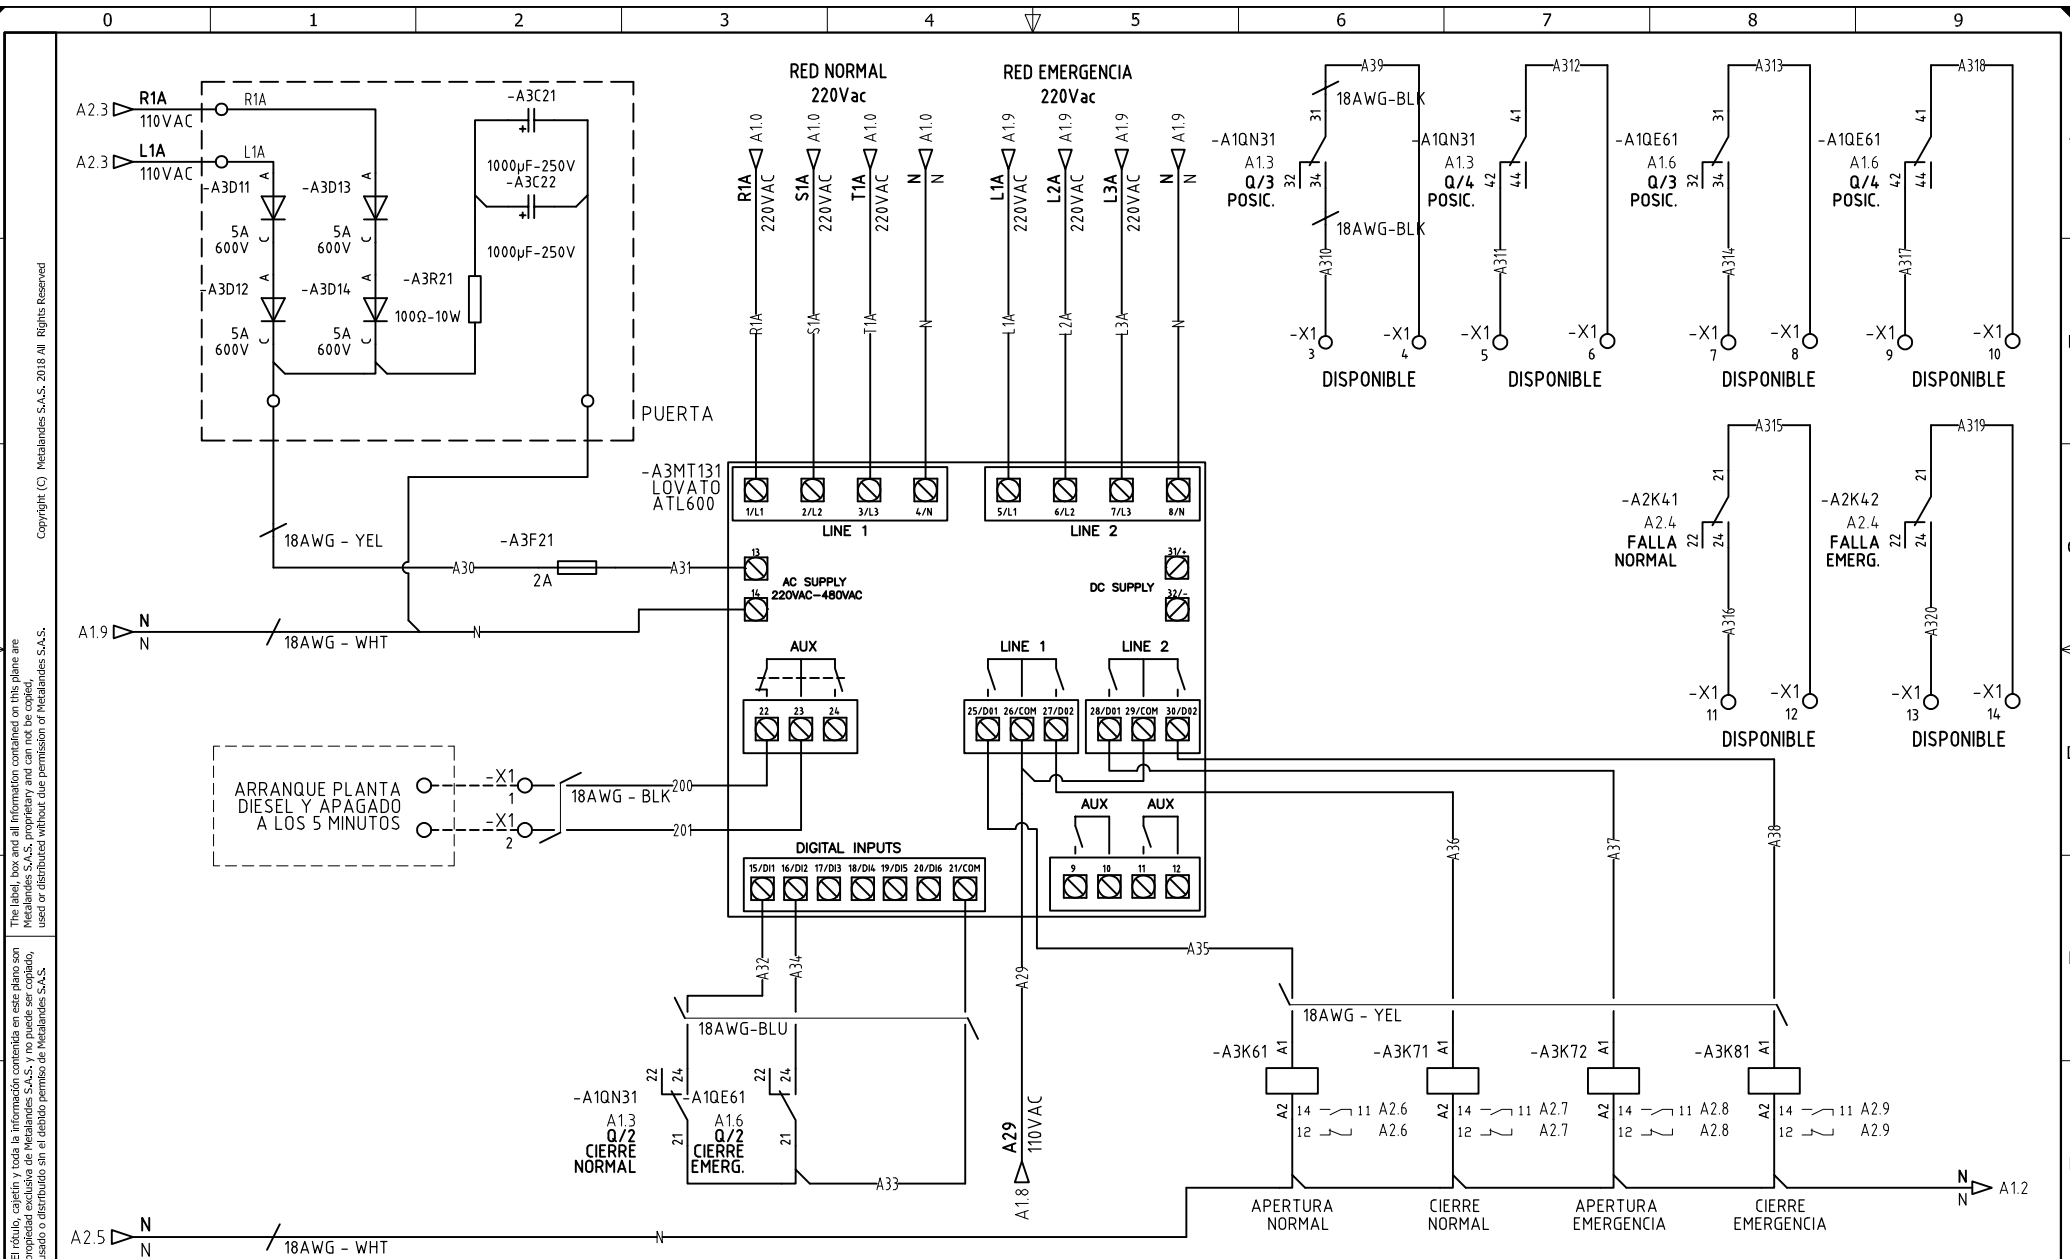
0 1 2 3 4 5 6 7 8 9

Copyright (C) Metalandes S.A.S. 2018 All Rights Reserved

The label, box and all information contained on this plane are Metalandes S.A.S. proprietary and can not be copied, used or distributed without due permission of Metalandes S.A.S.

El rótulo, cajetín y toda la información contenida en este plano son propiedad exclusiva de Metalandes S.A.S. y no puede ser copiado, usado o distribuido sin el debido permiso de Metalandes S.A.S.

A2.3 R1A 110VAC R1A
A2.3 L1A 110VAC L1A
-A3D11 A 5A 600V C
-A3D13 A 5A 600V C
-A3D12 A 5A 600V C
-A3D14 A 5A 600V C
-A3C21 + 1000µF-250V
-A3C22 + 1000µF-250V
-A3R21 100Ω-10W
PUERTA

RED NORMAL 220Vac
RED EMERGENCIA 220Vac

A1.0 R1A 220VAC R1A
A1.0 S1A 220VAC S1A
A1.0 T1A 220VAC T1A
A1.0 N N N
A1.9 L1A 220VAC L1A
A1.9 L2A 220VAC L2A
A1.9 L3A 220VAC L3A
A1.9 N N N

-A3MT131 LOVATO ATL600
1/L1 2/L2 3/L3 4/N
LINE 1
5/L1 6/L2 7/L3 8/N
LINE 2
13 14 AC SUPPLY 220VAC-480VAC
31/+ 32/- DC SUPPLY
AUX
22 23 24
LINE 1
25/DO1 26/COM 27/DO2
LINE 2
28/DO1 29/COM 30/DO2
AUX AUX
9 10 11 12
DIGITAL INPUTS
15/DI1 16/DI2 17/DI3 18/DI4 19/DI5 20/DI6 21/COM

18AWG - YEL
-A3F21 2A
A30 A31
A1.9 N N 18AWG - WHT N

ARRANQUE PLANTA DIESEL Y APAGADO A LOS 5 MINUTOS
-X1 1
-X1 2
18AWG - BLK 200 201

A32 A34
18AWG-BLU
-A1QN31 A1.3 Q/2 CIERRE NORMAL 22 24 21
-A1QE61 A1.6 Q/2 CIERRE EMERG. 22 24 21
A33
A29
A29 110VAC A1.8

A2.5 N N 18AWG - WHT N

A39 18AWG-BLK 31
-A1QN31 A1.3 Q/3 POSIC. 32 34
18AWG-BLK
A310
-X1 3 -X1 4
DISPONIBLE
A312 41
-A1QN31 A1.3 Q/4 POSIC. 42 44
A311
-X1 5 -X1 6
DISPONIBLE
A313 31
-A1QE61 A1.6 Q/3 POSIC. 32 34
A314
-X1 7 -X1 8
DISPONIBLE
A318 41
-A1QE61 A1.6 Q/4 POSIC. 42 44
A317
-X1 9 -X1 10
DISPONIBLE

A315 21
-A2K41 A2.4 FALLA NORMAL 22 24
A316
-X1 11 -X1 12
DISPONIBLE
A319 21
-A2K42 A2.4 FALLA EMERG. 22 24
A320
-X1 13 -X1 14
DISPONIBLE

A36 A37 A38 A35
18AWG - YEL
-A3K61 A1 A2 14 11 A2.6 12 A2.6
-A3K71 A1 A2 14 11 A2.7 12 A2.7
-A3K72 A1 A2 14 11 A2.8 12 A2.8
-A3K81 A1 A2 14 11 A2.9 12 A2.9
APERTURA NORMAL
CIERRE NORMAL
APERTURA EMERGENCIA
CIERRE EMERGENCIA
N N A1.2